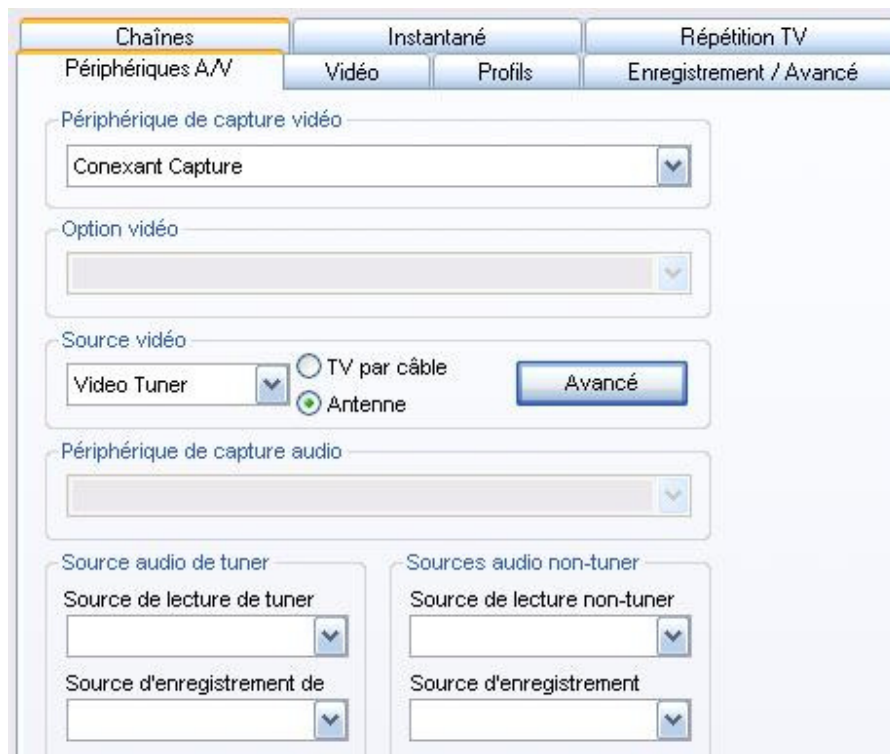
Chaînes
Instantané
Répétition TV
Périphériques A/V
Vidéo
Profils
Enregistrement / Avancé

Périphérique de capture vidéo
Conexant Capture

Option vidéo

Source vidéo
Video Tuner
TV par câble
Antenne
Avancé

Périphérique de capture audio

Source audio de tuner
Source de lecture de tuner
Source d'enregistrement de

Sources audio non-tuner
Source de lecture non-tuner
Source d'enregistrement